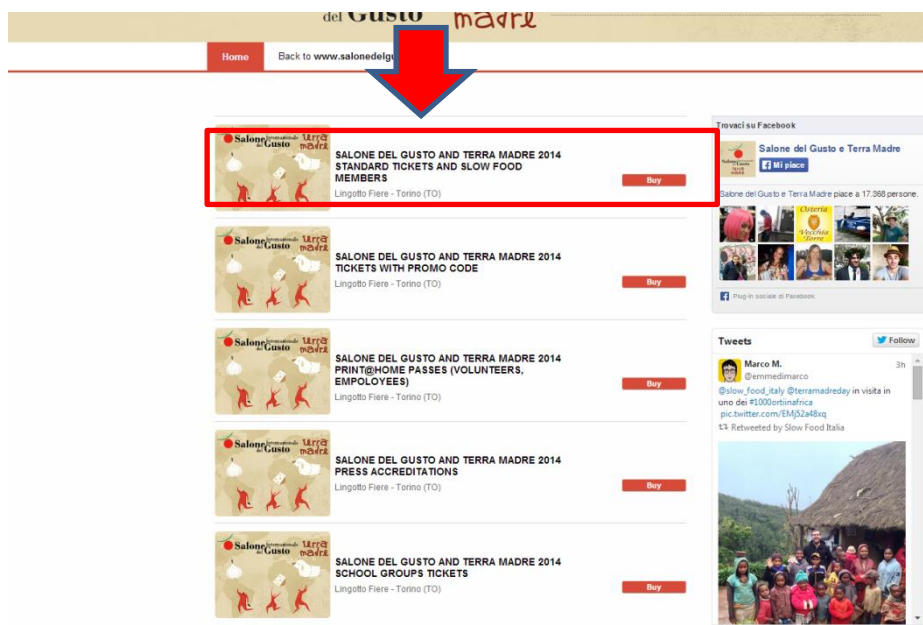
del Gusto madre

Home | Back to www.salonedelgu

Salone Internazionale del Gusto Terra madre

SALONE DEL GUSTO AND TERRA MADRE 2014 STANDARD TICKETS AND SLOW FOOD MEMBERS

Lingotto Fiere - Torino (TO)

Buy

Salone Internazionale del Gusto Terra madre

SALONE DEL GUSTO AND TERRA MADRE 2014 TICKETS WITH PROMO CODE

Lingotto Fiere - Torino (TO)

Buy

Salone Internazionale del Gusto Terra madre

SALONE DEL GUSTO AND TERRA MADRE 2014 PRINT@HOME PASSES (VOLUNTEERS, EMPOLOYEES)

Lingotto Fiere - Torino (TO)

Buy

Salone Internazionale del Gusto Terra madre

SALONE DEL GUSTO AND TERRA MADRE 2014 PRESS ACCREDITATIONS

Lingotto Fiere - Torino (TO)

Buy

Salone Internazionale del Gusto Terra madre

SALONE DEL GUSTO AND TERRA MADRE 2014 SCHOOL GROUPS TICKETS

Lingotto Fiere - Torino (TO)

Buy

Trovaci su Facebook

Salone del Gusto e Terra Madre

Mi piace

Salone del Gusto e Terra Madre piace a 17.368 persone.

Osteria Vecchia Terra

Plug-in sociale di Facebook

Tweets

Follow

Marco M. @emmedimarco 3h

@slow_food_italy @terramadreday in visita in uno dei #1000ortiinafrica pic.twitter.com/EMj52a48xq

Retweeted by Slow Food Italia